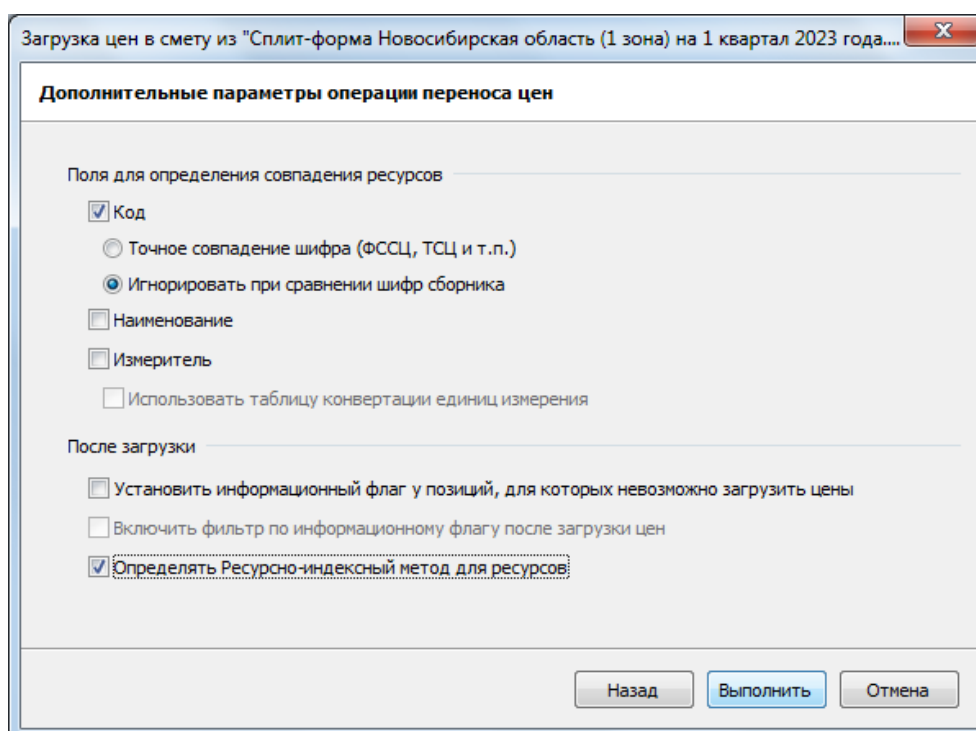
Загрузка цен в смету из "Сплит-форма Новосибирская область (1 зона) на 1 квартал 2023 года....

Дополнительные параметры операции переноса цен

Поля для определения совпадения ресурсов

Код

Точное совпадение шифра (ФССЦ, ТСЦ и т.п.)

Игнорировать при сравнении шифр сборника

Наименование

Измеритель

Использовать таблицу конвертации единиц измерения

После загрузки

Установить информационный флаг у позиций, для которых невозможно загрузить цены

Включить фильтр по информационному флагу после загрузки цен

Определять Ресурсно-индексный метод для ресурсов

Назад

Выполнить

Отмена